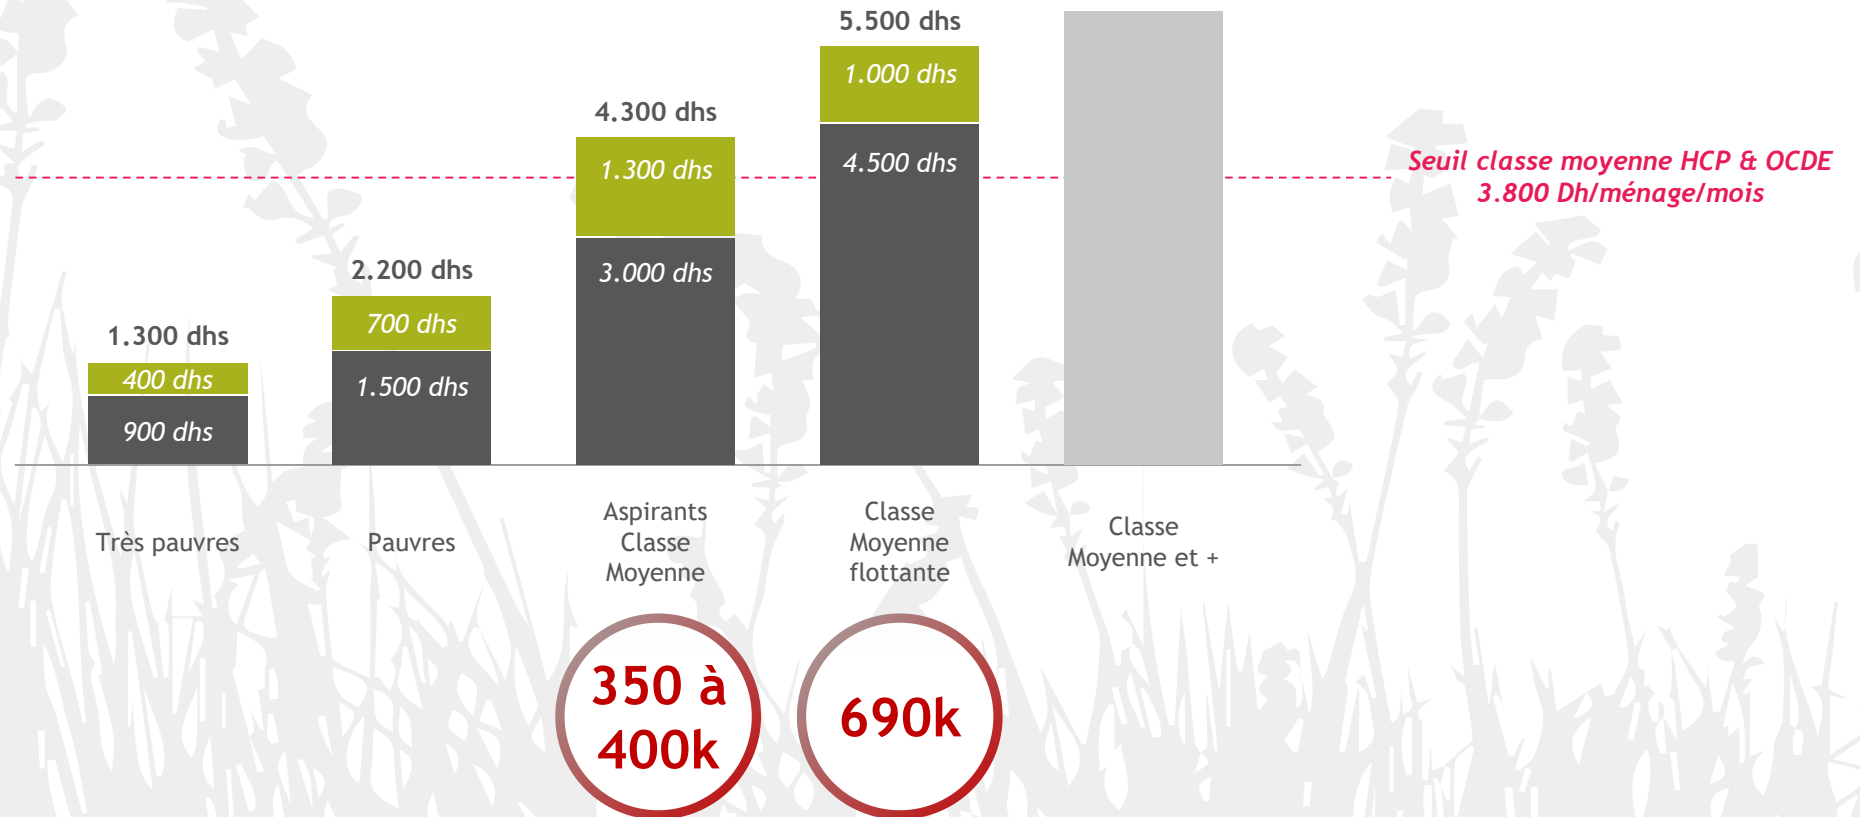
5.500 dhs

1.000 dhs

4.300 dhs

1.300 dhs

4.500 dhs

Seuil classe moyenne HCP & OCDE
3.800 Dh/ménage/mois

2.200 dhs

3.000 dhs

700 dhs

1.300 dhs

400 dhs

1.500 dhs

900 dhs

Très pauvres

Pauvres

Aspirants Classe Moyenne

Classe Moyenne flottante

Classe Moyenne et +

350 à 400k

690k